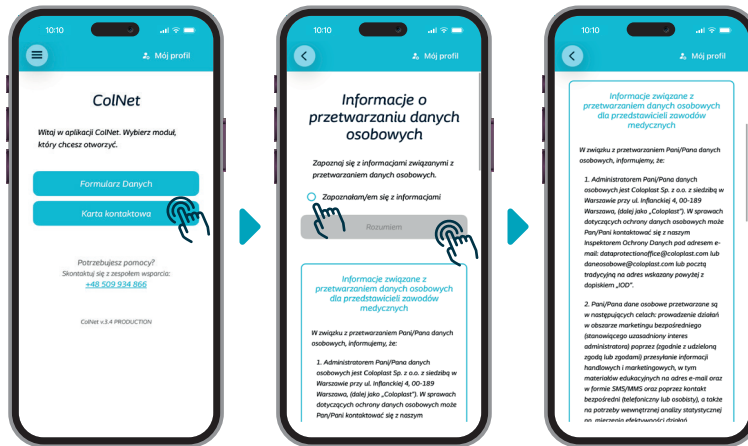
10:10

Mój profil

ColNet

Witaj w aplikacji ColNet. Wybierz moduł, który chcesz otworzyć.

Formularz Danych

Karta kontaktowa

Potrzebujesz pomocy?
Skontaktuj się z zespołem wsparcia:
+48 509 934 866

ColNet v.3.4 PRODUCTION

10:10

Mój profil

Informacje o przetwarzaniu danych osobowych

Zapoznaj się z informacjami związanymi z przetwarzaniem danych osobowych.

Zapoznałam/em się z informacjami

Rozumiem

Informacje związane z przetwarzaniem danych osobowych dla przedstawicieli zawodów medycznych

W związku z przetwarzaniem Pani/Pana danych osobowych, informujemy, że:

1. Administratorem Pani/Pana danych osobowych jest Coloplast Sp. z o.o. z siedzibą w Warszawie przy ul. Inflanckiej 4, 00-189 Warszawa, (dalej jako „Coloplast"). W sprawach dotyczących ochrony danych osobowych może Pan/Pani kontaktować się z naszym

10:10

Mój profil

Informacje związane z przetwarzaniem danych osobowych dla przedstawicieli zawodów medycznych

W związku z przetwarzaniem Pani/Pana danych osobowych, informujemy, że:

1. Administratorem Pani/Pana danych osobowych jest Coloplast Sp. z o.o. z siedzibą w Warszawie przy ul. Inflanckiej 4, 00-189 Warszawa, (dalej jako „Coloplast"). W sprawach dotyczących ochrony danych osobowych może Pan/Pani kontaktować się z naszym Inspektorem Ochrony Danych pod adresem e-mail: dataprotectionoffice@coloplast.com lub daneosobowe@coloplast.com lub pocztą tradycyjną na adres wskazany powyżej z dopiskiem „IOD".

2. Pani/Pana dane osobowe przetwarzane są w następujących celach: prowadzenie działań w obszarze marketingu bezpośredniego (stanowiącego uzasadniony interes administratora) poprzez (zgodnie z udzieloną zgodą lub zgodami) przesyłanie informacji handlowych i marketingowych, w tym materiałów edukacyjnych na adres e-mail oraz w formie SMS/MMS oraz poprzez kontakt bezpośredni (telefoniczny lub osobisty), a także na potrzeby wewnętrznej analizy statystycznej np. mierzenia efektywności działań